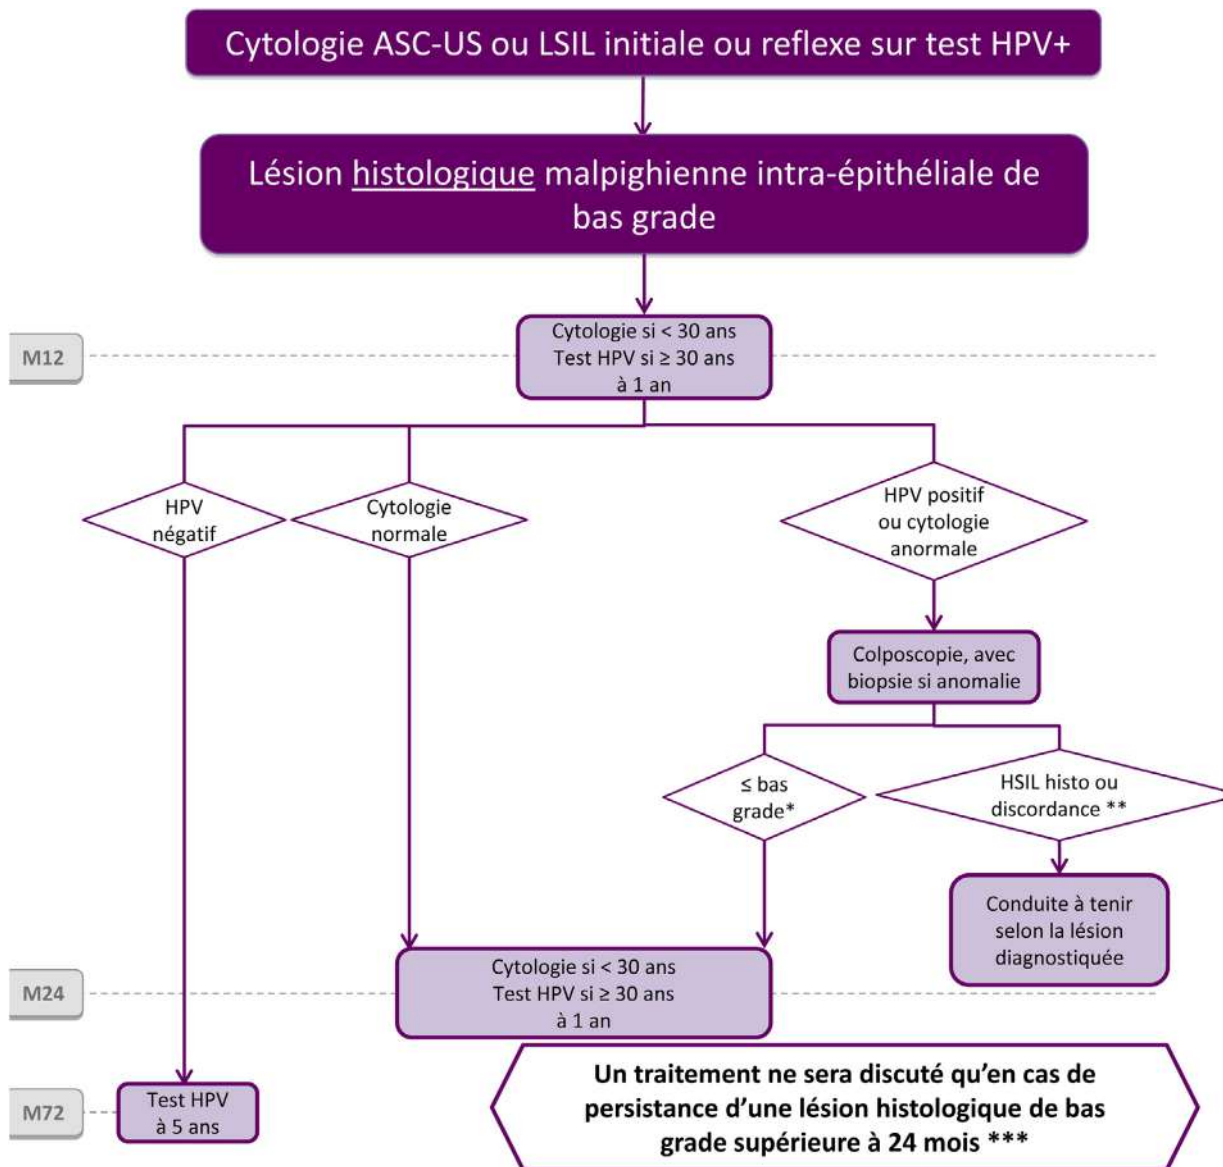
Cytologie ASC-US ou LSIL initiale ou reflexe sur test HPV+

Lésion histologique malpighienne intra-épithéliale de bas grade

M12

Cytologie si < 30 ans
Test HPV si ≥ 30 ans
à 1 an

HPV négatif

Cytologie normale

HPV positif ou cytologie anormale

Colposcopie, avec biopsie si anomalie

≤ bas grade*

HSIL histo ou discordance **

Conduite à tenir selon la lésion diagnostiquée

M24

Cytologie si < 30 ans
Test HPV si ≥ 30 ans
à 1 an

M72

Test HPV à 5 ans

Un traitement ne sera discuté qu'en cas de persistance d'une lésion histologique de bas grade supérieure à 24 mois ***